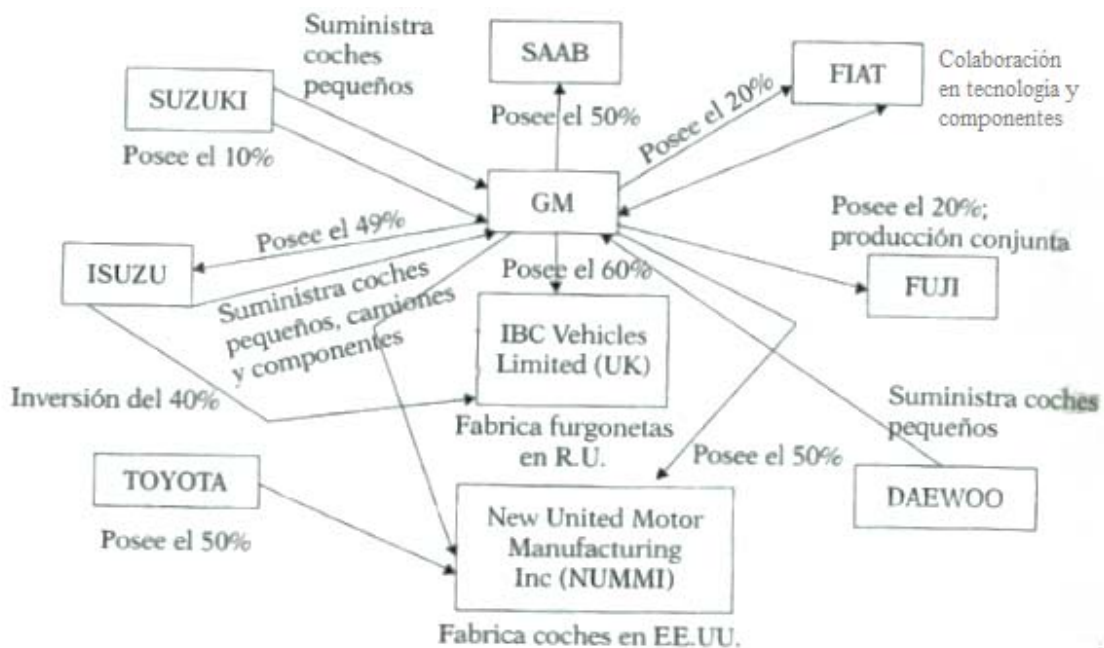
Suministra coches pequeños

SAAB

FIAT

Colaboración en tecnología y componentes

SUZUKI

Posee el 50%

Posee el 20%

Posee el 10%

GM

Posee el 20%; producción conjunta

Posee el 49%

ISUZU

Posee el 60%

FUJI

Suministra coches pequeños, camiones y componentes

IBC Vehicles Limited (UK)

Inversión del 40%

Suministra coches pequeños

Fabrica furgonetas en R.U.

Posee el 50%

TOYOTA

DAEWOO

New United Motor Manufacturing Inc (NUMMI)

Posee el 50%

Fabrica coches en EE.UU.